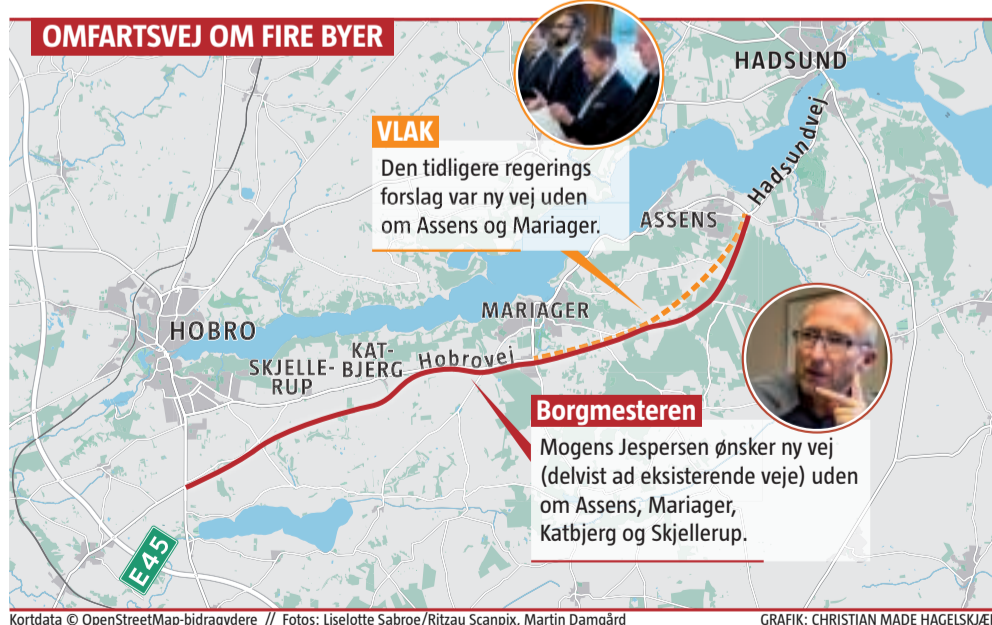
OMFARTSVEJ OM FIRE BYER

HADSUND

VLAK
Den tidligere regerings forslag var ny vej uden om Assens og Mariager.

Hadsundvej

ASSENS

MARIAGER

HOBRO

SKJELLE-RUP

KAT-BJERG

Hobrovej

Borgmesteren
Mogens Jespersen ønsker ny vej (delvist ad eksisterende veje) uden om Assens, Mariager, Katbjerg og Skjellerup.

E45

Kortdata © OpenStreetMap-bidragydere // Fotos: Liselotte Sabroe/Ritzau Scanpix, Martin Damgård

GRAFIK: CHRISTIAN MADE HAGELSKJÆ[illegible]